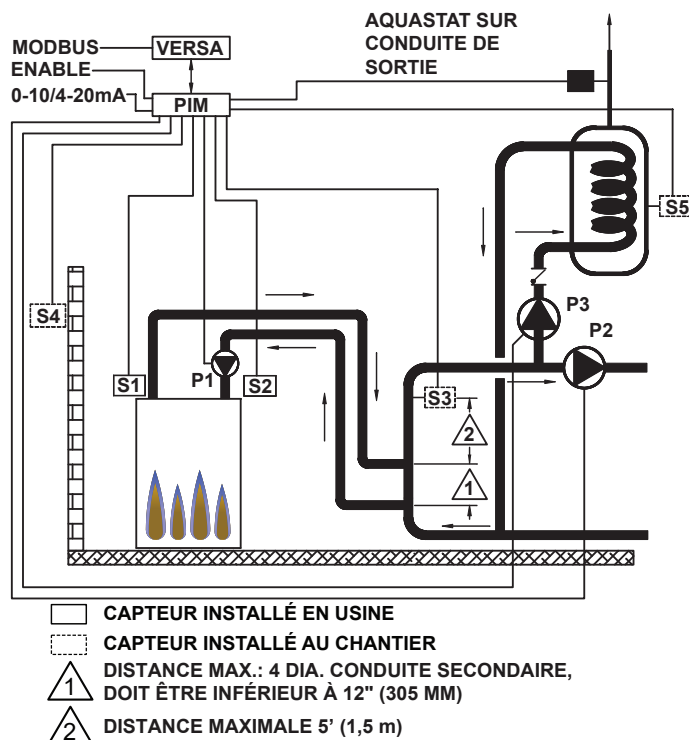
MODBUS
VERSA
ENABLE
0-10/4-20mA
PIM
AQUASTAT SUR CONDUITE DE SORTIE
S5
S4
P3
P2
S1
P1
S2
S3
2
1

CAPTEUR INSTALLÉ EN USINE
CAPTEUR INSTALLÉ AU CHANTIER
1 DISTANCE MAX.: 4 DIA. CONDUITE SECONDAIRE, DOIT ÊTRE INFÉRIEUR À 12" (305 MM)
2 DISTANCE MAXIMALE 5' (1,5 m)